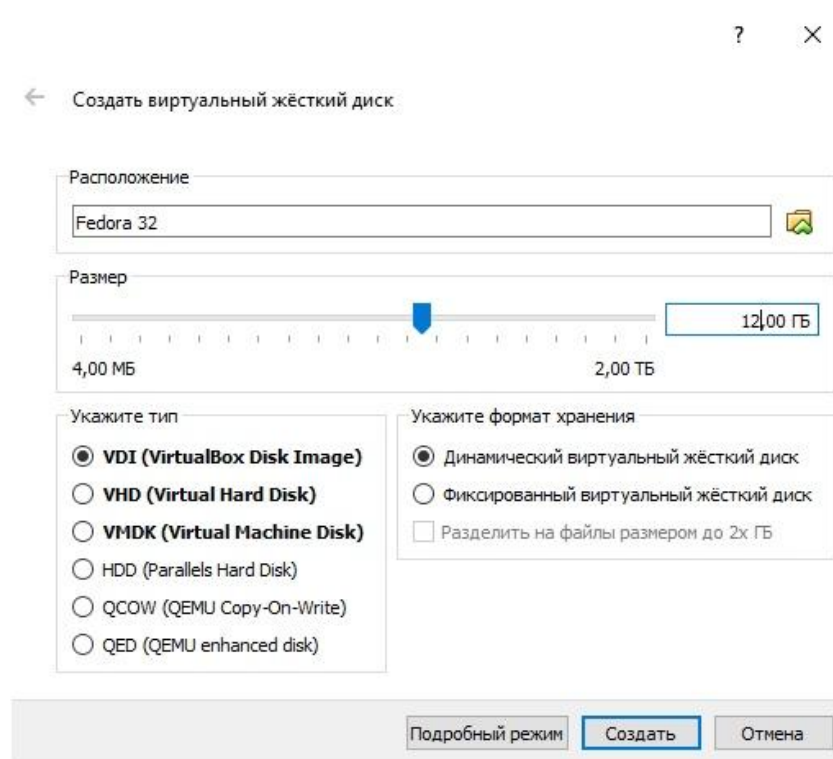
?
×

←

Создать виртуальный жёсткий диск

Расположение

Fedora 32

Размер

12,00 ГБ

4,00 МБ

2,00 ТБ

Укажите тип

VDI (VirtualBox Disk Image)

VHD (Virtual Hard Disk)

VMDK (Virtual Machine Disk)

HDD (Parallels Hard Disk)

QCOW (QEMU Copy-On-Write)

QED (QEMU enhanced disk)

Укажите формат хранения

Динамический виртуальный жёсткий диск

Фиксированный виртуальный жёсткий диск

Разделить на файлы размером до 2х ГБ

Подробный режим

Создать

Отмена